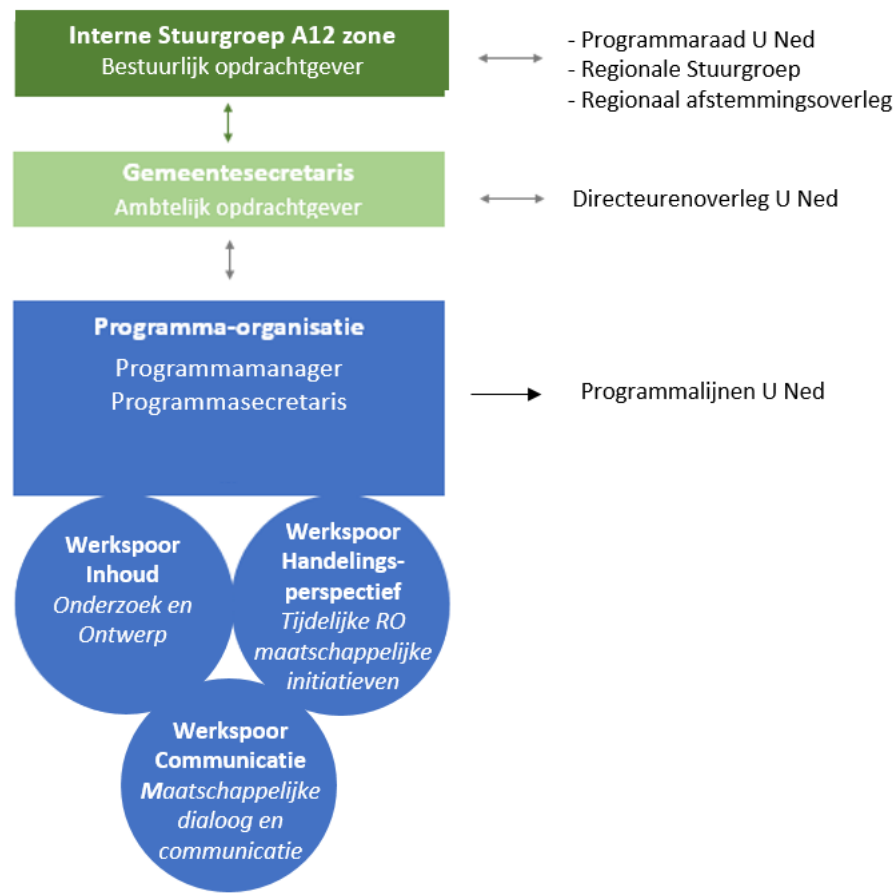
Interne Stuurgroep A12 zone
Bestuurlijk opdrachtgever

- Programmaraad U Ned
- Regionale Stuurgroep
- Regionaal afstemmingsoverleg

Gemeentesecretaris
Ambtelijk opdrachtgever

Directeurenoverleg U Ned

Programma-organisatie
Programmamanager
Programmasecretaris

Programmalijnen U Ned

Werkspoor Inhoud
Onderzoek en Ontwerp

Werkspoor Handelingsperspectief
Tijdelijke RO maatschappelijke initiatieven

Werkspoor Communicatie
Maatschappelijke dialoog en communicatie